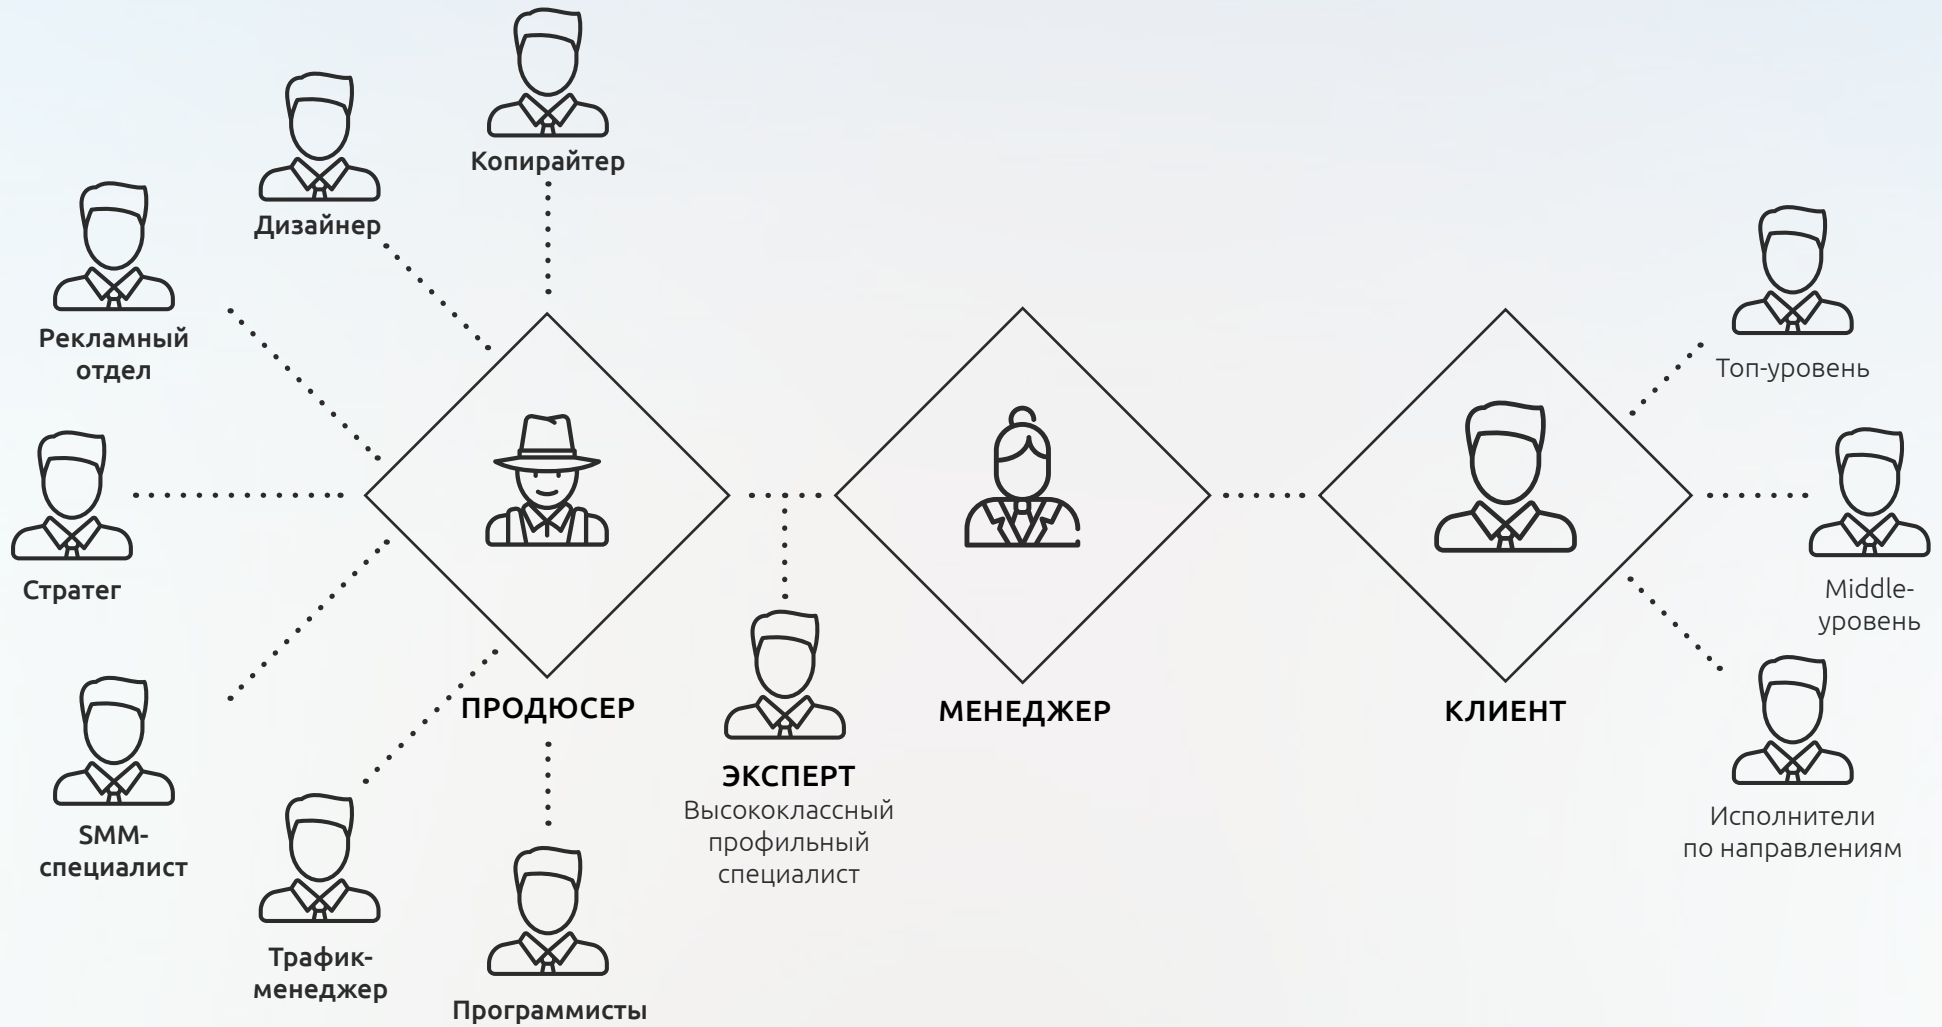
Копирайтер

Дизайнер

Рекламный отдел

Стратег

SMM-специалист

Трафик-менеджер

Программисты

ПРОДЮСЕР

ЭКСПЕРТ
Высококлассный профильный специалист

МЕНЕДЖЕР

КЛИЕНТ

Топ-уровень

Middle-уровень

Исполнители по направлениям